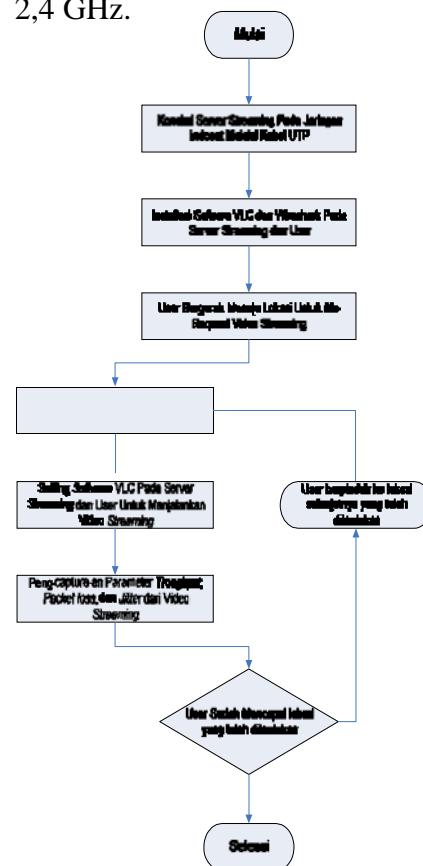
2,4 GHz.

Mulai

Koneksi Server Streaming Pada Jaringan Indosat Melalui Kabel UTP

Instalasi Sofware VLC dan Wireshark Pada Server Streaming dan User

User Bergerak Menuju Lokasi Untuk Me-Request Video Streaming

Setting Software VLC Pada Server Streaming dan User Untuk Menjalankan Video Streaming

User berpindah ke lokasi selanjutnya yang telah ditentukan

Peng-capture-an Parameter Troughput, Packet loss, dan Jitter dari Video Streaming

User Sudah Mencapai lokasi yang telah ditentukan

Selesai